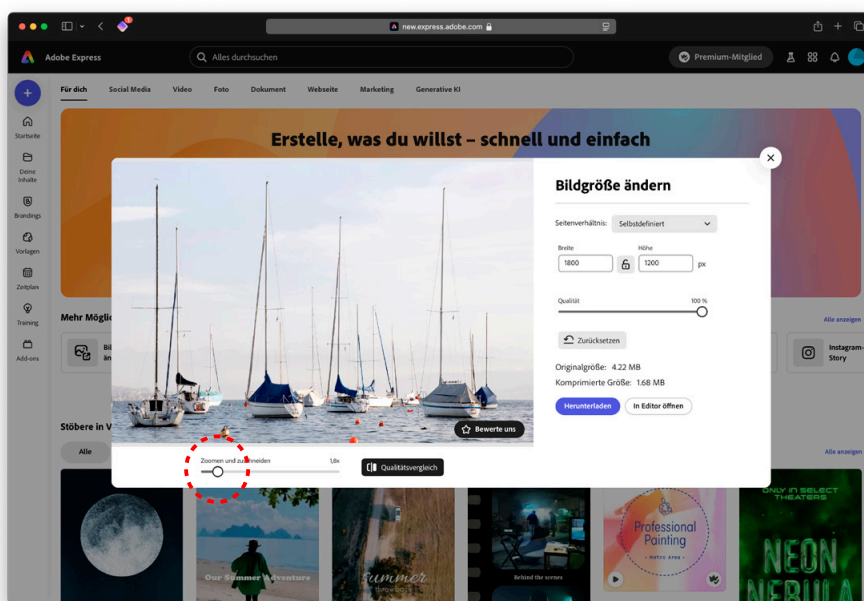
new.express.adobe.com

Adobe Express

Alles durchsuchen

Premium-Mitglied

Für dich Social Media Video Foto Dokument Webseite Marketing Generative KI

Startseite

Deine Inhalte

Brandings

Vorlagen

Zeitplan

Training

Add-ons

Erstelle, was du willst – schnell und einfach

Mehr Möglic

Bil än

Alle anzeigen

Instagram-Story

Stöbere in V

Alle

Alle anzeigen

Bildgröße ändern

Seitenverhältnis: Selbstdefiniert

Breite

1800

Höhe

1200

px

Qualität

100 %

Zurücksetzen

Originalgröße: 4.22 MB

Komprimierte Größe: 1.68 MB

Herunterladen

In Editor öffnen

Bewerte uns

Zoomen und zuschneiden

1,8x

Qualitätsvergleich

Our Summer Adventure

Summer

Behind the scenes

Professional Painting

ONLY IN SELECT THEATERS

NEON NEBULA